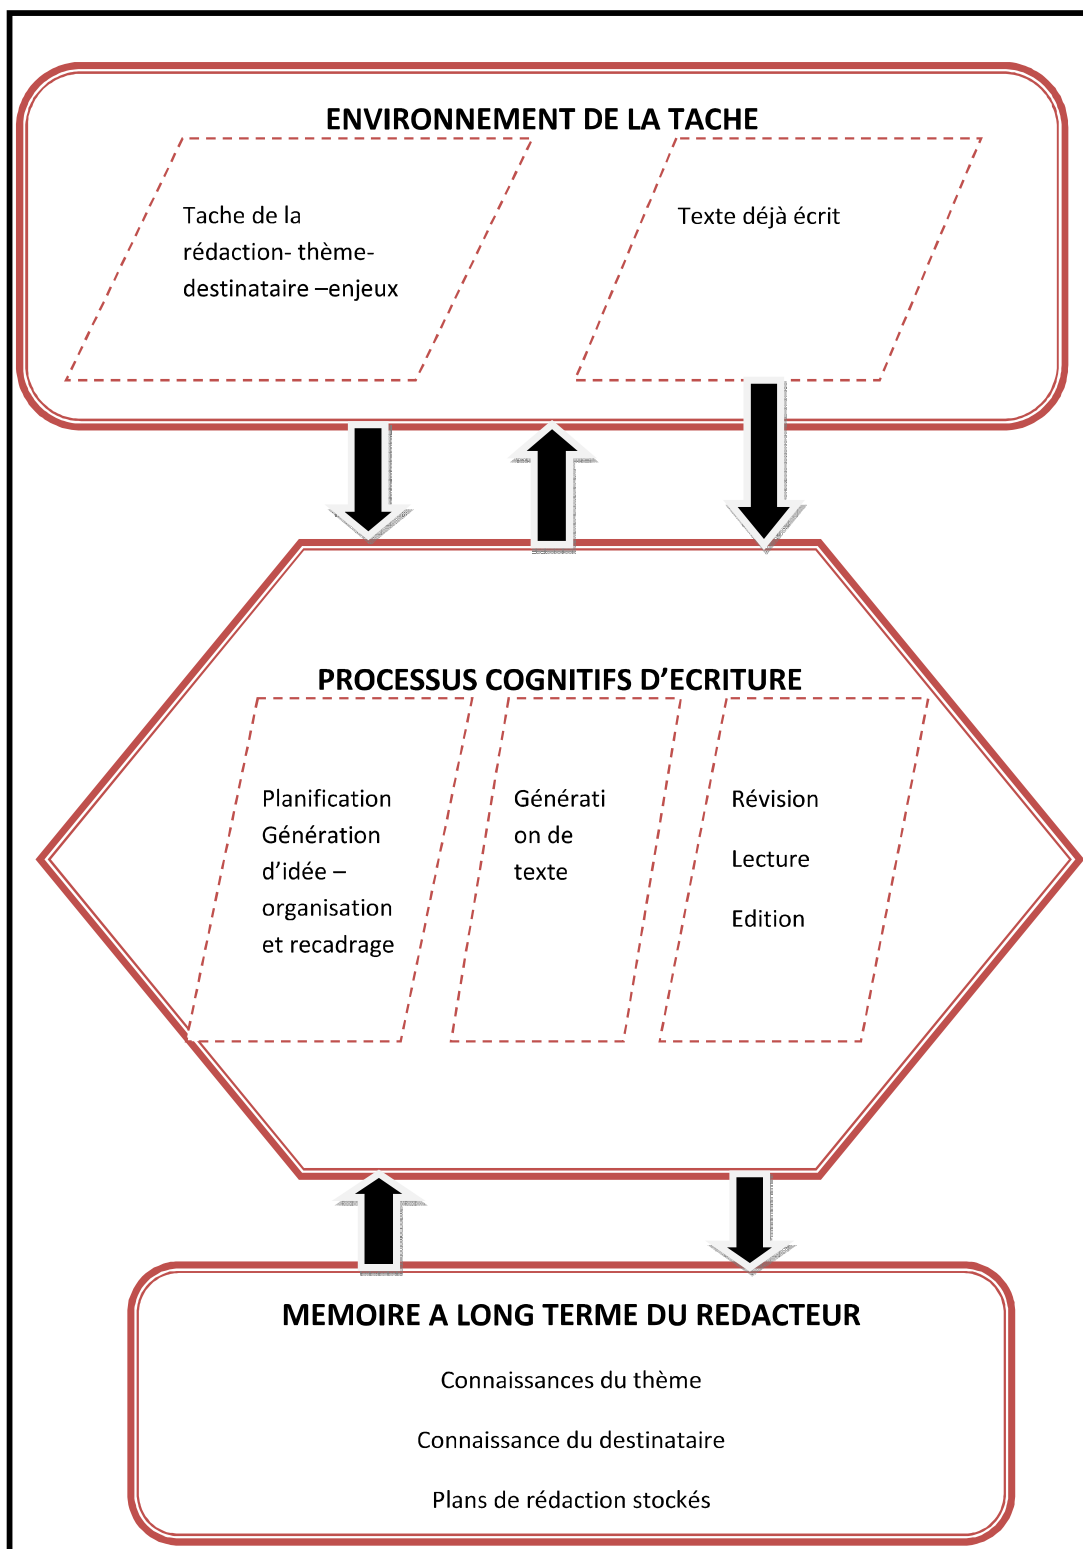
ENVIRONNEMENT DE LA TACHE

Tache de la rédaction- thème- destinataire –enjeux

Texte déjà écrit

PROCESSUS COGNITIFS D’ECRITURE

Planification
Génération d’idée – organisation et recadrage

Générati on de texte

Révision

Lecture

Edition

MEMOIRE A LONG TERME DU REDACTEUR

Connaissances du thème

Connaissance du destinataire

Plans de rédaction stockés